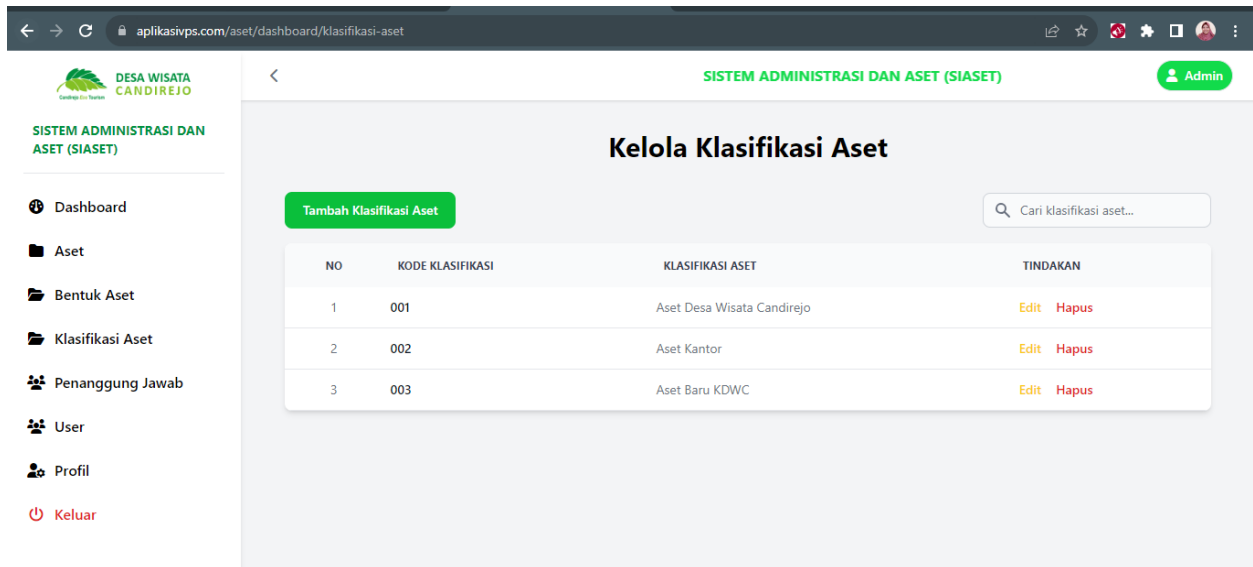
aplikasivps.com/aset/dashboard/klasifikasi-aset

DESA WISATA CANDIREJO
Candirejo Eco Tourism

SISTEM ADMINISTRASI DAN ASET (SIASET)

Admin

SISTEM ADMINISTRASI DAN ASET (SIASET)

Dashboard
Aset
Bentuk Aset
Klasifikasi Aset
Penanggung Jawab
User
Profil
Keluar

Kelola Klasifikasi Aset

Tambah Klasifikasi Aset

Cari klasifikasi aset...

| NO | KODE KLASIFIKASI | KLASIFIKASI ASET | TINDAKAN |
|---|---|---|---|
| 1 | 001 | Aset Desa Wisata Candirejo | Edit Hapus |
| 2 | 002 | Aset Kantor | Edit Hapus |
| 3 | 003 | Aset Baru KDWC | Edit Hapus |